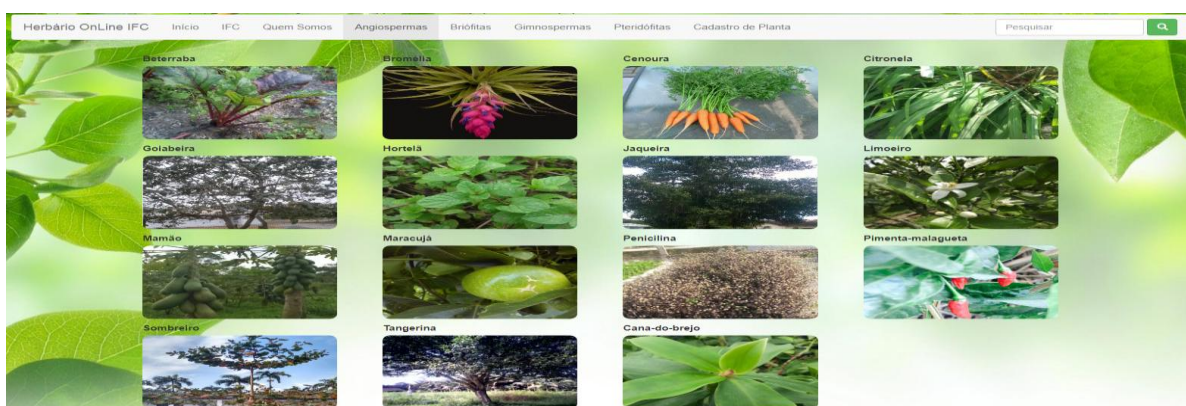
Herbário OnLine IFC Início IFC Quem Somos Angiospermas Briófitas Gimnospermas Pteridófitas Cadastro de Planta

Pesquisar

Beterraba

Bromélia

Cenoura

Citronela

Goiabeira

Hortelã

Jaqueira

Limoeiro

Mamão

Maracujá

Penicilina

Pimenta-malagueta

Sombreiro

Tangerina

Cana-do-brejo